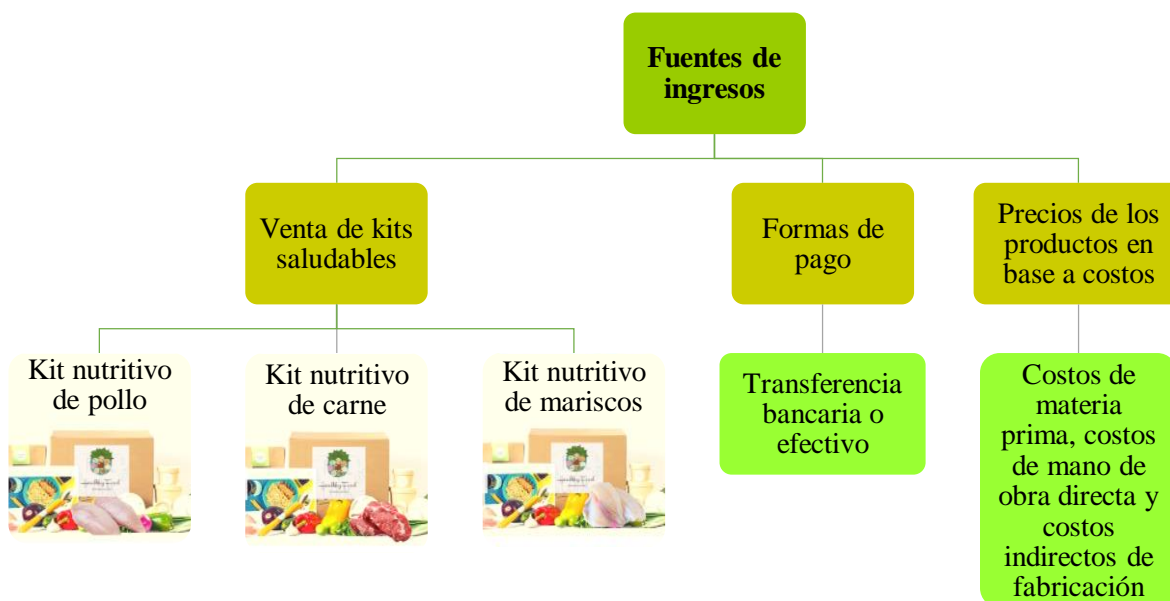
Fuentes de ingresos

Venta de kits saludables

Formas de pago

Precios de los productos en base a costos

Kit nutritivo de pollo

Kit nutritivo de carne

Kit nutritivo de mariscos

Transferencia bancaria o efectivo

Costos de materia prima, costos de mano de obra directa y costos indirectos de fabricación